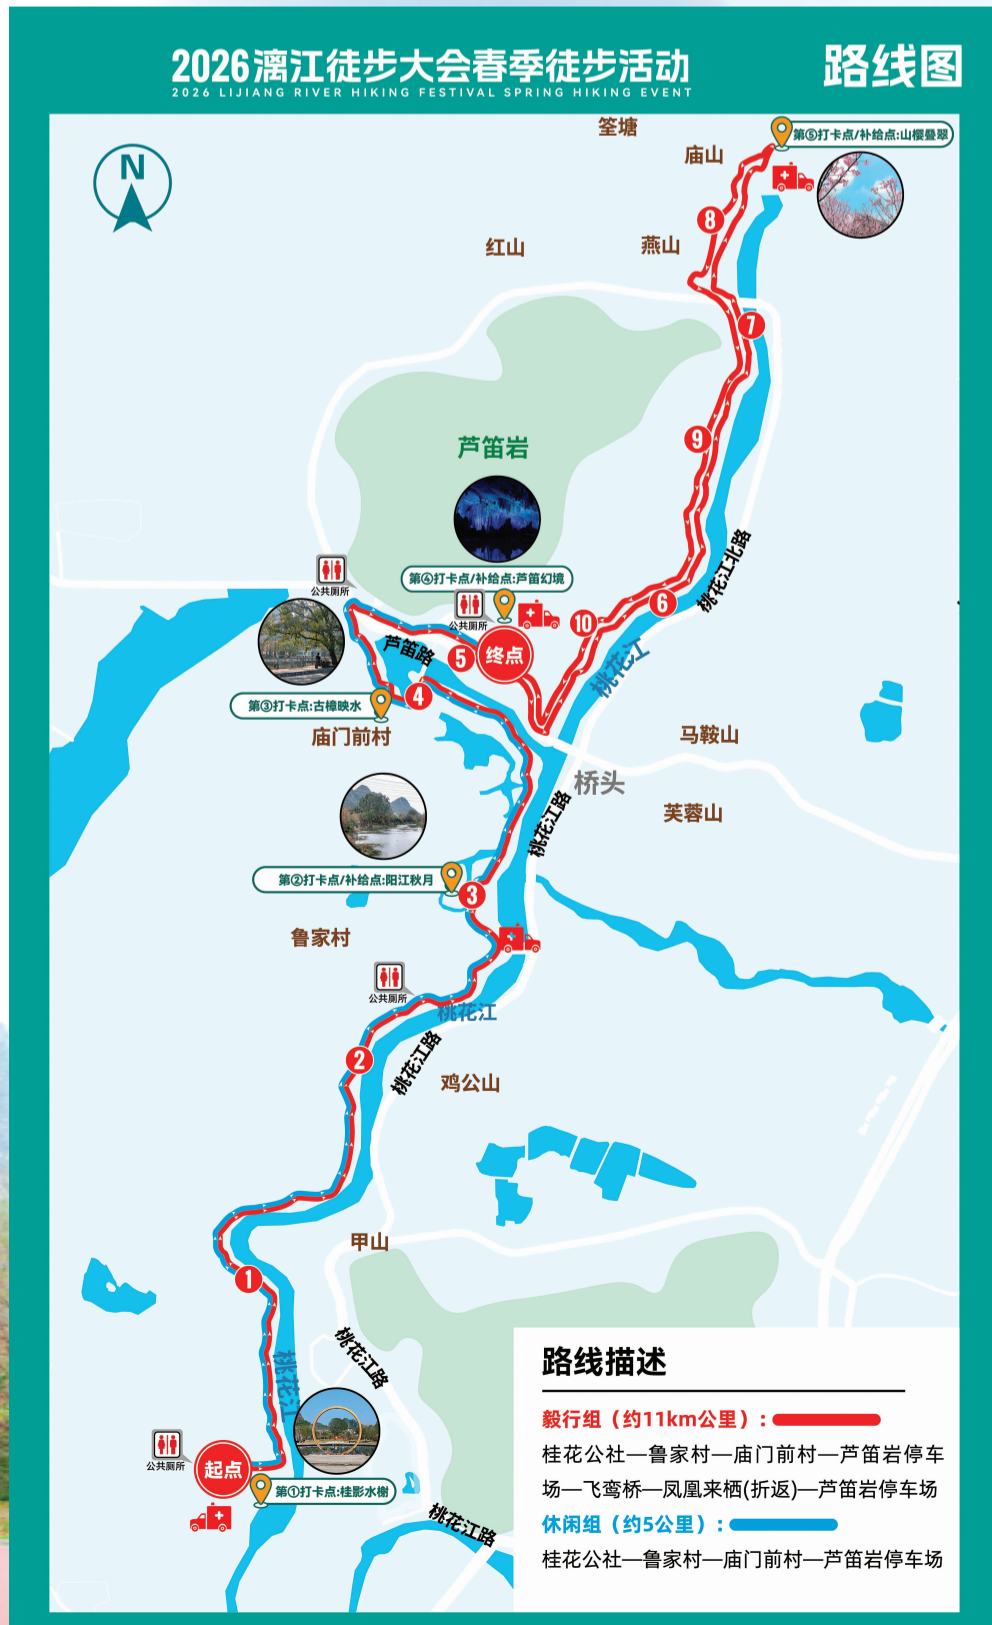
2026漓江徒步大会春季徒步活动
2026 LIJIANG RIVER HIKING FESTIVAL SPRING HIKING EVENT

路线图

N

笙塘
庙山
第⑤打卡点/补给点:山樱叠翠
8
红山
燕山
7
芦笛岩
9
桃花江北路
第④打卡点/补给点:芦笛幻境
公共厕所
公共厕所
6
10
芦笛路
5
终点
桃花江
第③打卡点:古樟映水
4
庙门前村
马鞍山
桥头
芙蓉山
桃花江路
第②打卡点/补给点:阳江秋月
3
鲁家村
公共厕所
桃花江
2
桃花江路
鸡公山
甲山
1
桃花江路
桃花江
公共厕所
起点
第①打卡点:桂影水榭
桃花江路

路线描述
毅行组（约11km公里）：
桂花公社—鲁家村—庙门前村—芦笛岩停车场—飞鸾桥—凤凰来栖(折返)—芦笛岩停车场
休闲组（约5公里）：
桂花公社—鲁家村—庙门前村—芦笛岩停车场